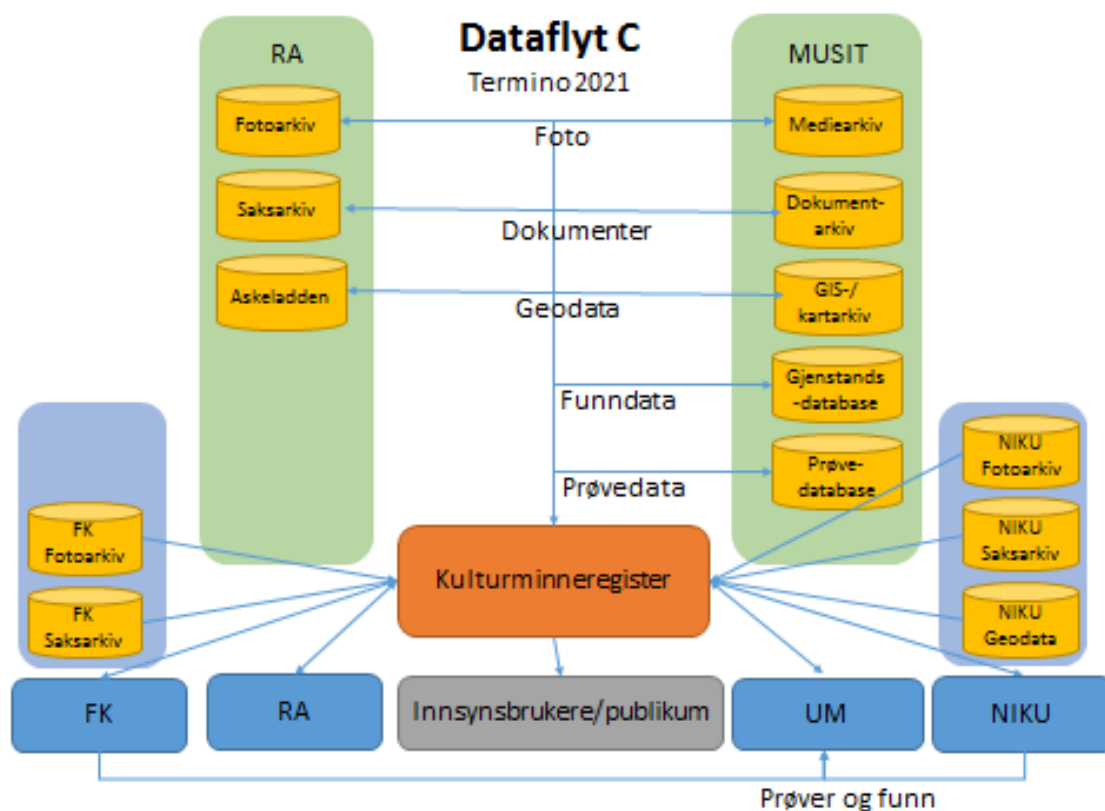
Dataflyt C
Termino 2021

RA

Fotoarkiv

Saksarkiv

Askeladden

MUSIT

Mediearkiv

Dokumentarkiv

GIS-/ kartarkiv

Gjenstands-database

Prøvedatabase

Foto

Dokumenter

Geodata

Funndata

Prøvedata

FK Fotoarkiv

FK Saksarkiv

NIKU Fotoarkiv

NIKU Saksarkiv

NIKU Geodata

Kulturminneregister

FK

RA

Innsynsbrukere/publikum

UM

NIKU

Prøver og funn